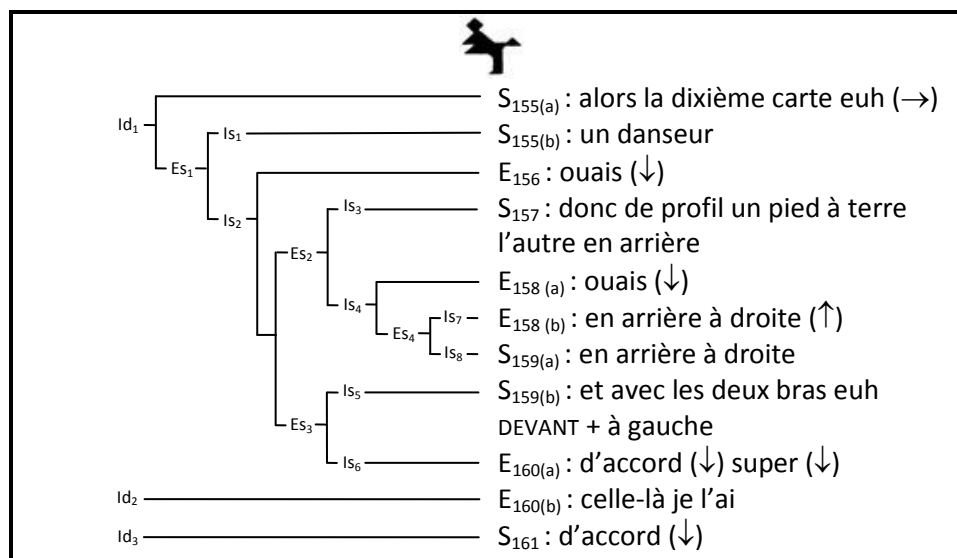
$Id_1$

$Es_1$

$Is_1$

$Is_2$

$Es_2$

$Is_3$

$Is_4$

$Es_4$

$Is_7$

$Is_8$

$Es_3$

$Is_5$

$Is_6$

$Id_2$

$Id_3$

$S_{155(a)}$ : alors la dixième carte euh (→)

$S_{155(b)}$ : un danseur

$E_{156}$ : ouais (↓)

$S_{157}$ : donc de profil un pied à terre l'autre en arrière

$E_{158\ (a)}$ : ouais (↓)

$E_{158\ (b)}$ : en arrière à droite (↑)

$S_{159(a)}$ : en arrière à droite

$S_{159(b)}$ : et avec les deux bras euh DEVANT + à gauche

$E_{160(a)}$ : d'accord (↓) super (↓)

$E_{160(b)}$ : celle-là je l'ai

$S_{161}$ : d'accord (↓)